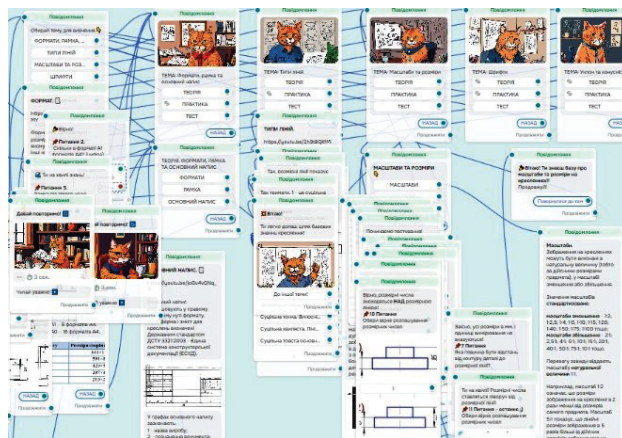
Повідомлення
Обирай тему для вивчення
ФОРМАТИ, РАМКА...
ТИПИ ЛІНІЙ
МАСШТАБИ ТА РОЗ...
ШРИФТИ

Повідомлення
ТЕМА: Формати, рамка та основний напис
ТЕОРІЯ
ПРАКТИКА
ТЕСТ
НАЗАД
Продовжити

Повідомлення
ТЕМА: Типи ліній
ТЕОРІЯ
ПРАКТИКА
ТЕСТ

Повідомлення
ТЕМА: Масштаби та розміри
ТЕОРІЯ
ПРАКТИКА
ТЕСТ

Повідомлення
ТЕМА: Шрифти
ТЕОРІЯ
ПРАКТИКА
ТЕСТ

Повідомлення
ТЕМА: Уміння та навички
ТЕОРІЯ
ПРАКТИКА
ТЕСТ

ФОРМАТ

Вірно!
Питання 2.
Скільки в форматі А4 форматів А5?

Повідомлення
ТЕОРІЯ. ФОРМАТИ, РАМКА ТА ОСНОВНИЙ НАПИС
ФОРМАТИ
РАМКА
ОСНОВНИЙ НАПИС

ТИПИ ЛІНІЙ
https://youtu.be/

Так, розумію свій помилку
Так тримати
Вірно!
Ти легко довів, що маєш базові знання креслення!
До нашої теми!
Суцільна тонка. Використовується...
Суцільна хвиляста...
Суцільна товста основна...

Повідомлення
МАСШТАБИ ТА РОЗМІРИ
МАСШТАБИ

Вітаю! Ти знаєш базу про масштаби та розміри на кресленні!
Продовжуй!!!
Повернутися до тем
Продовжити

Питання 3.
Питання 3.
Давай повторимо!

Масштаби.
Зображення на кресленнях можуть бути виконані в натуральну величину (тобто за дійсними розмірами предмета), а частіше – зменшеними або збільшеними.
Значення масштабів стандартизовано:
масштаби зменшення – 1:2; 1:2,5; 1:4; 1:5; 1:10; 1:15; 1:20; 1:25; 1:40; 1:50; 1:75; 1:100; ...
масштаби збільшення – 2:1; 2,5:1; 4:1; 5:1; 10:1; 20:1; 40:1; 50:1; 100:1 ...
Перевагу завжди віддають масштабу натуральної величини 1:1.
Наприклад, масштаб 1:2 означає, що розміри зображення на кресленні в 2 рази менші за розміри самого предмета. Масштаб 5:1 показує, що зображення предмета більше в 5 разів ніж за дійсний

НИЙ НАПИС
https://youtu.be/

Вірно, розмірне число...
10 Питання

Вказуй, що розміри в мм...
11 Питання - останнє

Чітай уважно!
НАЗАД
Продовжити